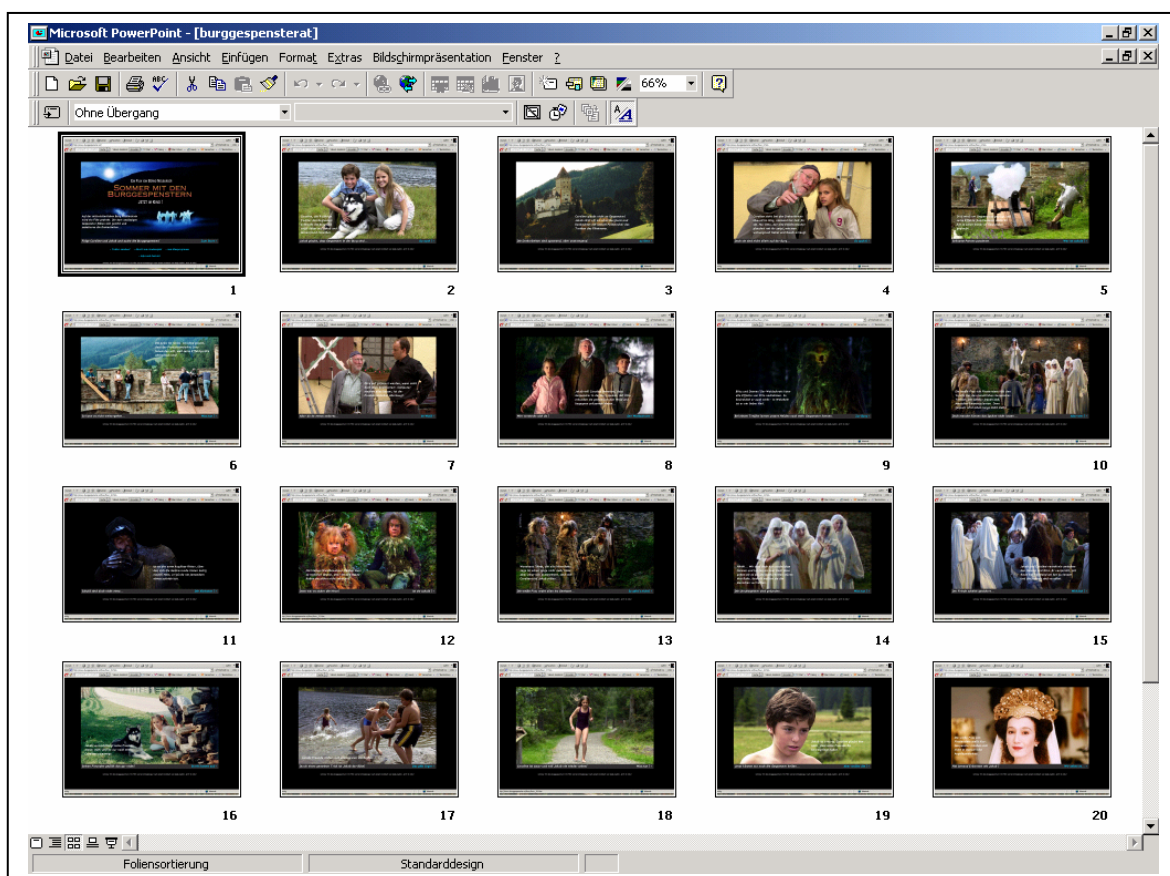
Microsoft PowerPoint - [burggespensterat]

Datei Bearbeiten Ansicht Einfügen Format Extras Bildschirmpräsentation Fenster ?

66%

Ohne Übergang

SOMMER MIT DEN BURGGESPENSTERN

1

2

3

4

5

6

7

8

9

10

11

12

13

14

15

16

17

18

19

20

Foliensortierung

Standarddesign